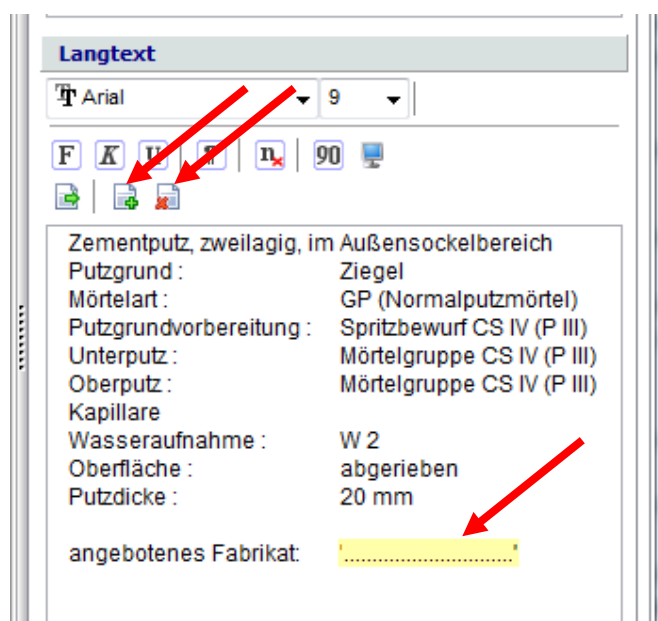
Langtext

Arial 9

F K U S n 90

Zementputz, zweilagig, im Außensockelbereich

| | |
|---|---|
| Putzgrund : | Ziegel |
| Mörtelart : | GP (Normalputzmörtel) |
| Putzgrundvorbereitung : | Spritzbewurf CS IV (P III) |
| Unterputz : | Mörtelgruppe CS IV (P III) |
| Oberputz : | Mörtelgruppe CS IV (P III) |
| Kapillare | |
| Wasseraufnahme : | W 2 |
| Oberfläche : | abgerieben |
| Putzdicke : | 20 mm |

angebotenes Fabrikat: '..............................'